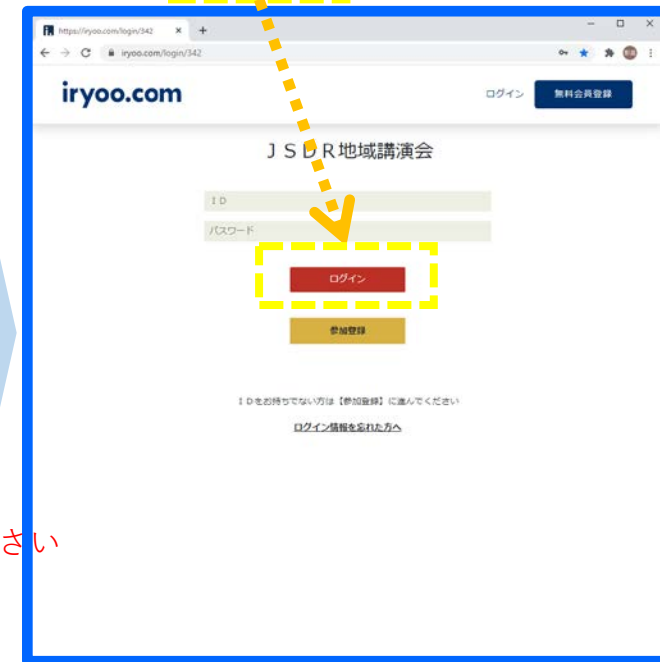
https://iryoo.com/login/342
iryoo.com/login/342

iryoo.com

ログイン
無料会員登録

ＪＳＤＲ地域講演会

ＩＤ
パスワード

ログイン

参加登録

ＩＤをお持ちでない方は【参加登録】に進んでください

ログイン情報を忘れた方へ

さい